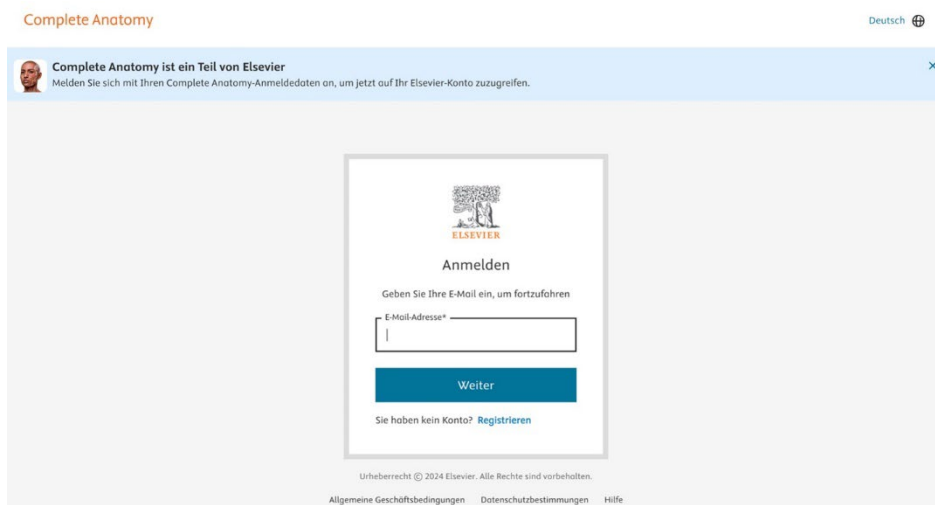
Complete Anatomy

Deutsch

Complete Anatomy ist ein Teil von Elsevier
Melden Sie sich mit Ihren Complete Anatomy-Anmeldedaten an, um jetzt auf Ihr Elsevier-Konto zuzugreifen.

×

ELSEVIER

Anmelden

Geben Sie Ihre E-Mail ein, um fortzufahren

E-Mail-Adresse*

Weiter

Sie haben kein Konto? Registrieren

Urheberrecht © 2024 Elsevier. Alle Rechte sind vorbehalten.

Allgemeine Geschäftsbedingungen Datenschutzbestimmungen Hilfe